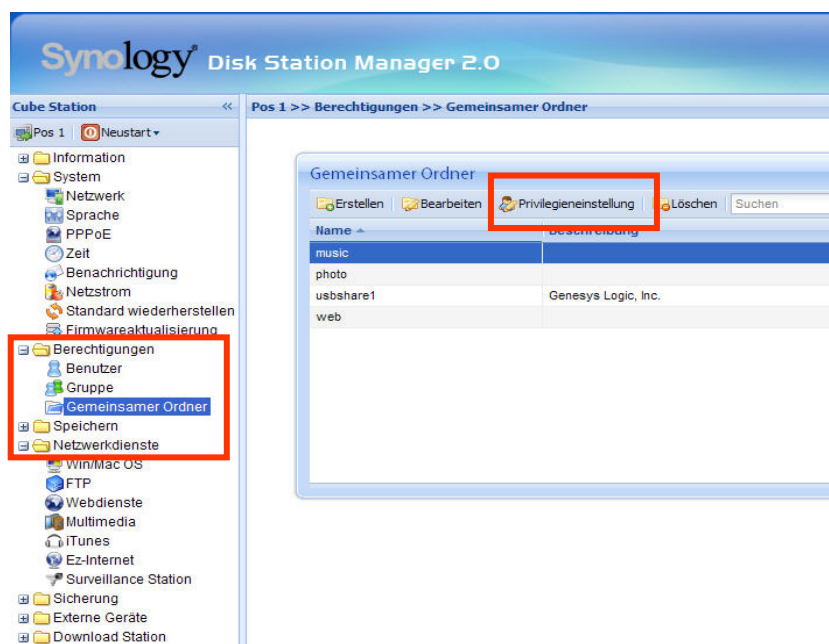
Synology Disk Station Manager 2.0

Cube Station «

Pos 1 Neustart

Information
System
Netzwerk
Sprache
PPPoE
Zeit
Benachrichtigung
Netzstrom
Standard wiederherstellen
Firmwareaktualisierung
Berechtigungen
Benutzer
Gruppe
Gemeinsamer Ordner
Speichern
Netzwerkdienste
Win/Mac OS
FTP
Webdienste
Multimedia
iTunes
Ez-Internet
Surveillance Station
Sicherung
Externe Geräte
Download Station

Pos 1 >> Berechtigungen >> Gemeinsamer Ordner

Gemeinsamer Ordner

Erstellen | Bearbeiten | Privilegieneinstellung | Löschen | Suchen

| Name | Beschreibung |
|---|---|
| music | |
| photo | |
| usbshare1 | Genesys Logic, Inc. |
| web | |